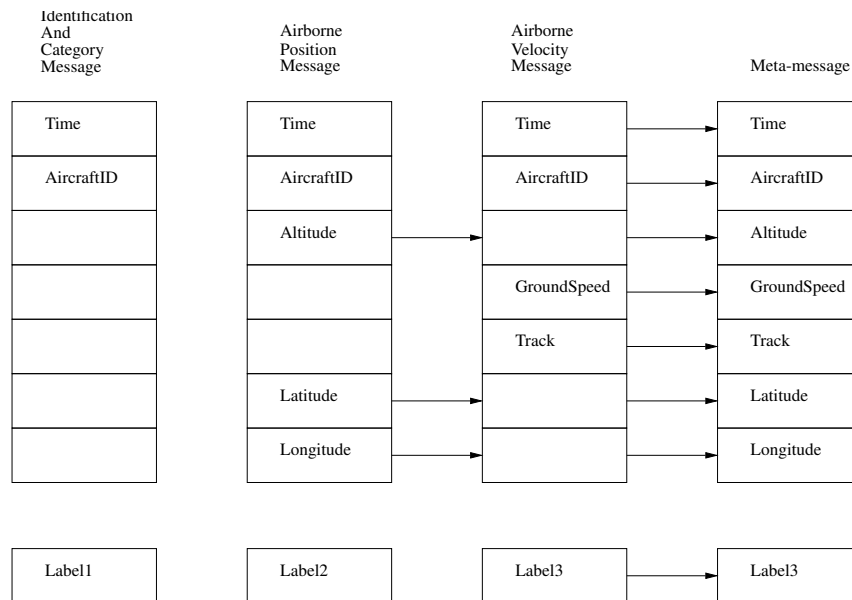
Identification And Category Message

Time
AircraftID

Label1

Airborne Position Message

Time
AircraftID
Altitude
Latitude
Longitude

Label2

Airborne Velocity Message

Time
AircraftID
GroundSpeed
Track

Label3

Meta-message

Time
AircraftID
Altitude
GroundSpeed
Track
Latitude
Longitude

Label3